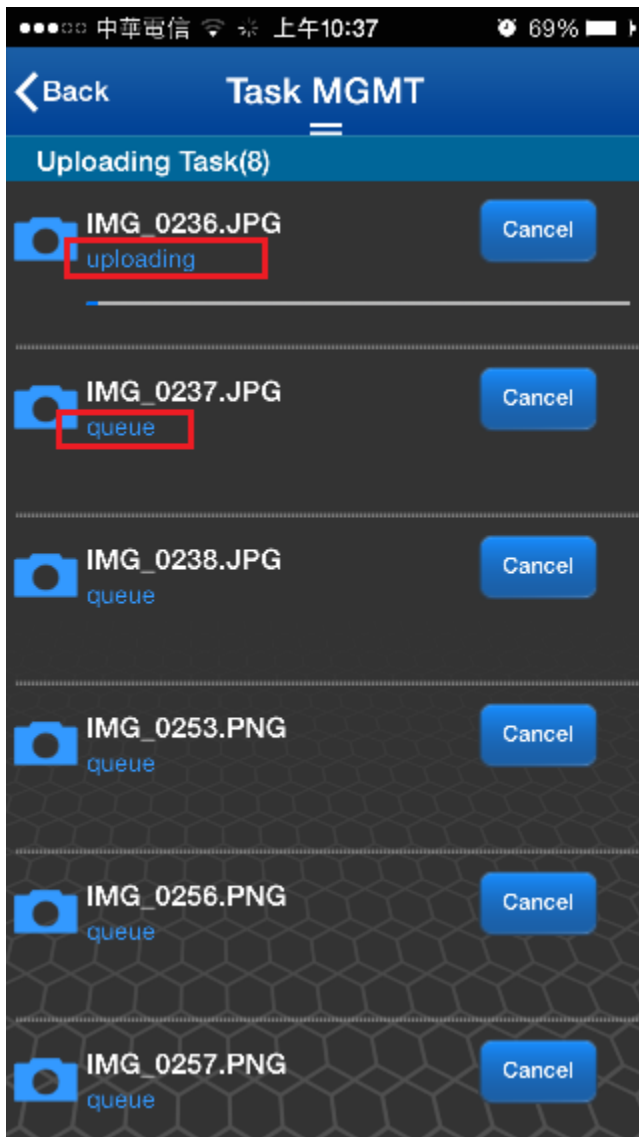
●●●○○ 中華電信 上午10:37 69%

Back
Task MGMT

Uploading Task(8)

IMG_0236.JPG
uploading
Cancel

IMG_0237.JPG
queue
Cancel

IMG_0238.JPG
queue
Cancel

IMG_0253.PNG
queue
Cancel

IMG_0256.PNG
queue
Cancel

IMG_0257.PNG
queue
Cancel